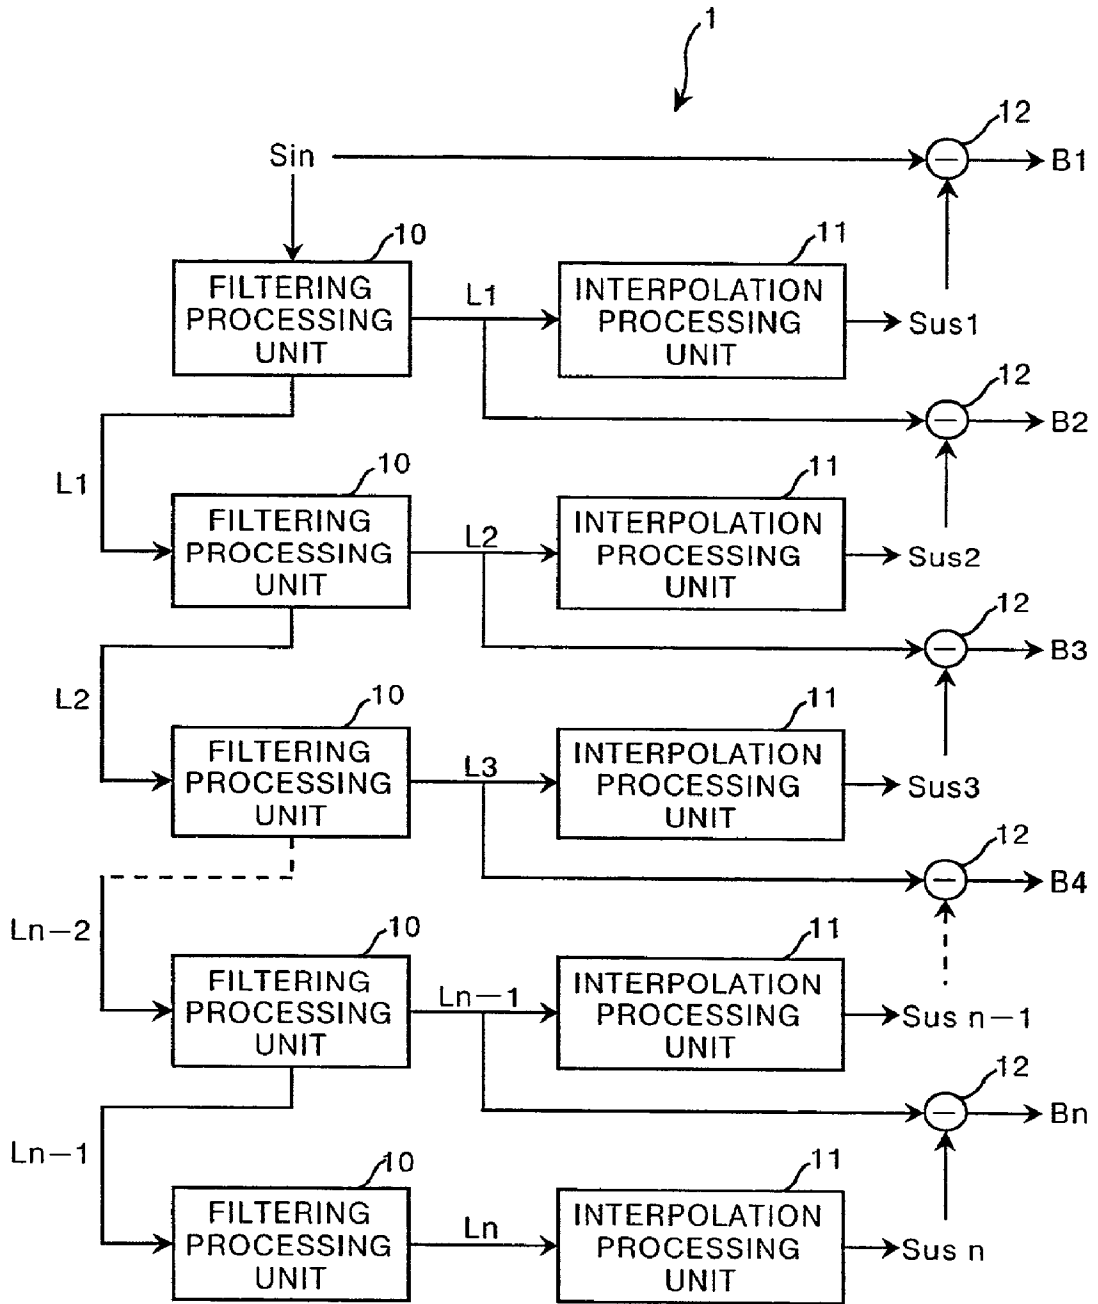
1

Sin

12

B1

10

FILTERING PROCESSING UNIT

L1

11

INTERPOLATION PROCESSING UNIT

Sus1

12

B2

L1

10

FILTERING PROCESSING UNIT

L2

11

INTERPOLATION PROCESSING UNIT

Sus2

12

B3

L2

10

FILTERING PROCESSING UNIT

L3

11

INTERPOLATION PROCESSING UNIT

Sus3

12

B4

Ln−2

10

FILTERING PROCESSING UNIT

Ln−1

11

INTERPOLATION PROCESSING UNIT

Sus n−1

12

Bn

Ln−1

10

FILTERING PROCESSING UNIT

Ln

11

INTERPOLATION PROCESSING UNIT

Sus n